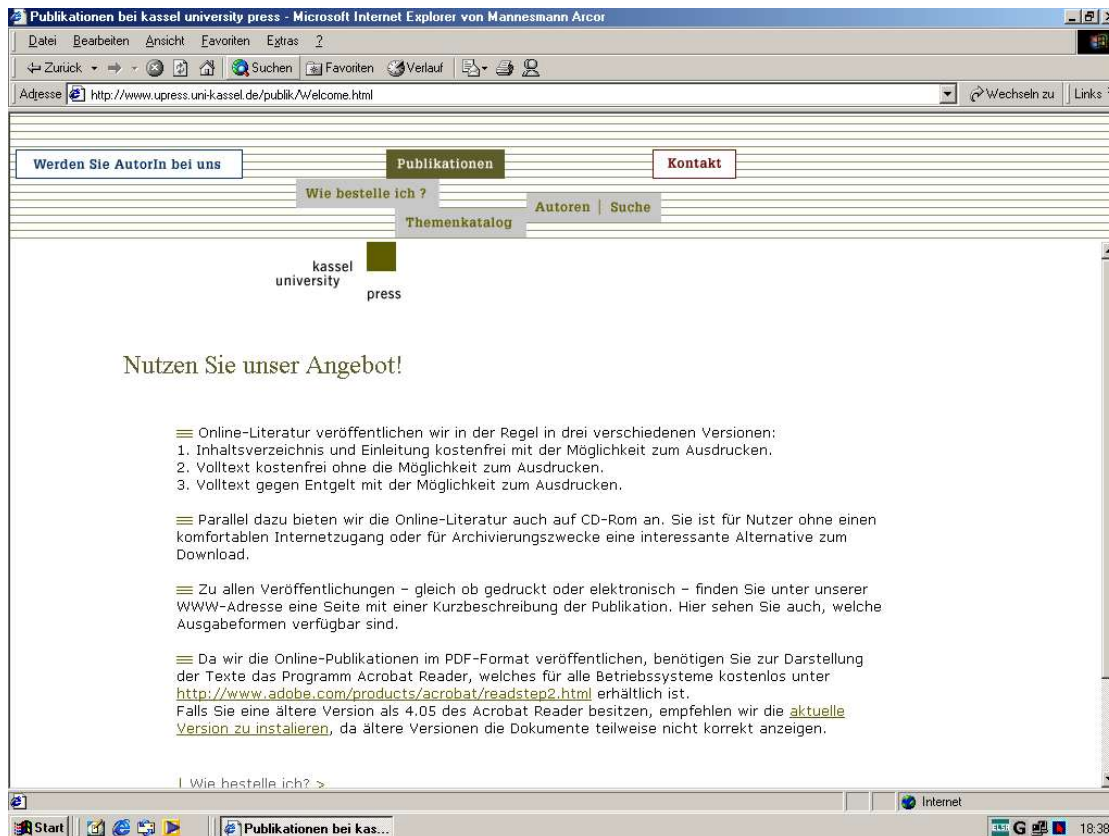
Publikationen bei kassel university press - Microsoft Internet Explorer von Mannesmann Arcor

Datei Bearbeiten Ansicht Favoriten Extras ?

Zurück Suchen Favoriten Verlauf

Adresse http://www.upress.uni-kassel.de/publik/Welcome.html

Wechseln zu Links

Werden Sie AutorIn bei uns

Publikationen

Kontakt

Wie bestelle ich ?

Autoren | Suche

Themenkatalog

kassel university press

Nutzen Sie unser Angebot!

Online-Literatur veröffentlichen wir in der Regel in drei verschiedenen Versionen:
1. Inhaltsverzeichnis und Einleitung kostenfrei mit der Möglichkeit zum Ausdrucken.
2. Volltext kostenfrei ohne die Möglichkeit zum Ausdrucken.
3. Volltext gegen Entgelt mit der Möglichkeit zum Ausdrucken.

Parallel dazu bieten wir die Online-Literatur auch auf CD-Rom an. Sie ist für Nutzer ohne einen komfortablen Internetzugang oder für Archivierungszwecke eine interessante Alternative zum Download.

Zu allen Veröffentlichungen – gleich ob gedruckt oder elektronisch – finden Sie unter unserer WWW-Adresse eine Seite mit einer Kurzbeschreibung der Publikation. Hier sehen Sie auch, welche Ausgabeformen verfügbar sind.

Da wir die Online-Publikationen im PDF-Format veröffentlichen, benötigen Sie zur Darstellung der Texte das Programm Acrobat Reader, welches für alle Betriebssysteme kostenlos unter http://www.adobe.com/products/acrobat/readstep2.html erhältlich ist.
Falls Sie eine ältere Version als 4.05 des Acrobat Reader besitzen, empfehlen wir die aktuelle Version zu instalieren, da ältere Versionen die Dokumente teilweise nicht korrekt anzeigen.

| Wie bestelle ich? >

Internet

Start

Publikationen bei kas...

18:38